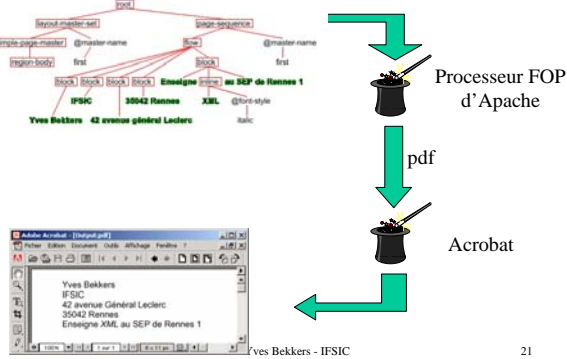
root
layout-master-set
page-sequence
simple-page-master
@master-name
flow
@master-name
region-body
first
block
first
block
block
block
block
Enseigne
inline
au SEP de Rennes 1
IFSIC
35042 Rennes
XML
@font-style
Yves Bekkers
42 avenue général Leclerc
italic

Processeur FOP d'Apache

pdf

Acrobat

Adobe Acrobat - [Output.pdf]
Fichier Edition Document Outils Affichage Fenêtre ?

Yves Bekkers
IFSIC
42 avenue Général Leclerc
35042 Rennes
Enseigne XML au SEP de Rennes 1

100%
1 sur 1

Yves Bekkers - IFSIC

21